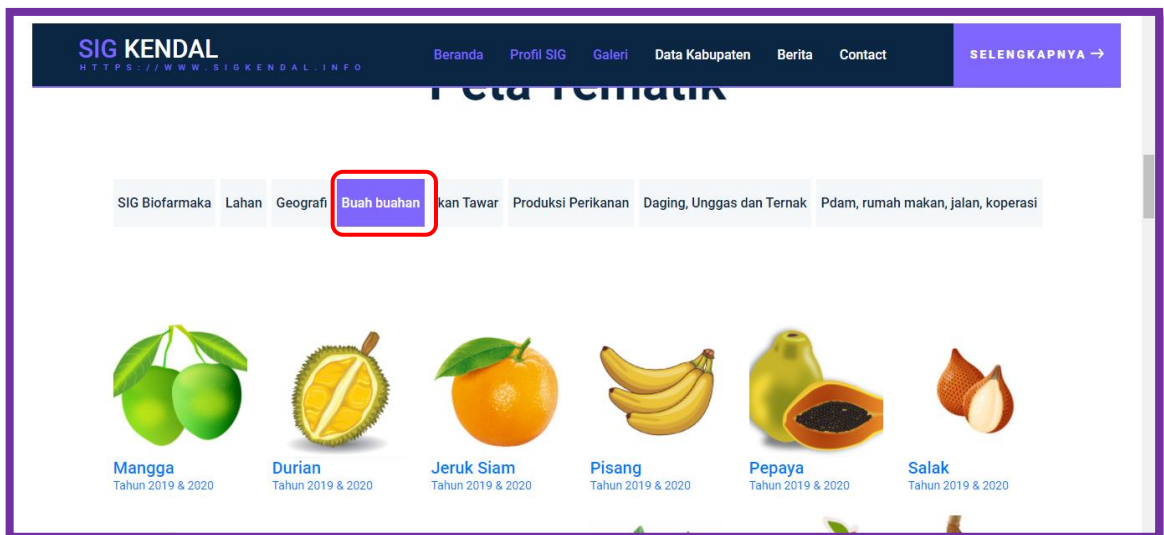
SIG KENDAL
HTTPS://WWW.SIGKENDAL.INFO

Beranda Profil SIG Galeri Data Kabupaten Berita Contact

SELENGKAPNYA →

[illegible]

SIG Biofarmaka Lahan Geografi Buah buahan kan Tawar Produksi Perikanan Daging, Unggas dan Ternak Pdam, rumah makan, jalan, koperasi

Mangga
Tahun 2019 & 2020

Durian
Tahun 2019 & 2020

Jeruk Siam
Tahun 2019 & 2020

Pisang
Tahun 2019 & 2020

Pepaya
Tahun 2019 & 2020

Salak
Tahun 2019 & 2020